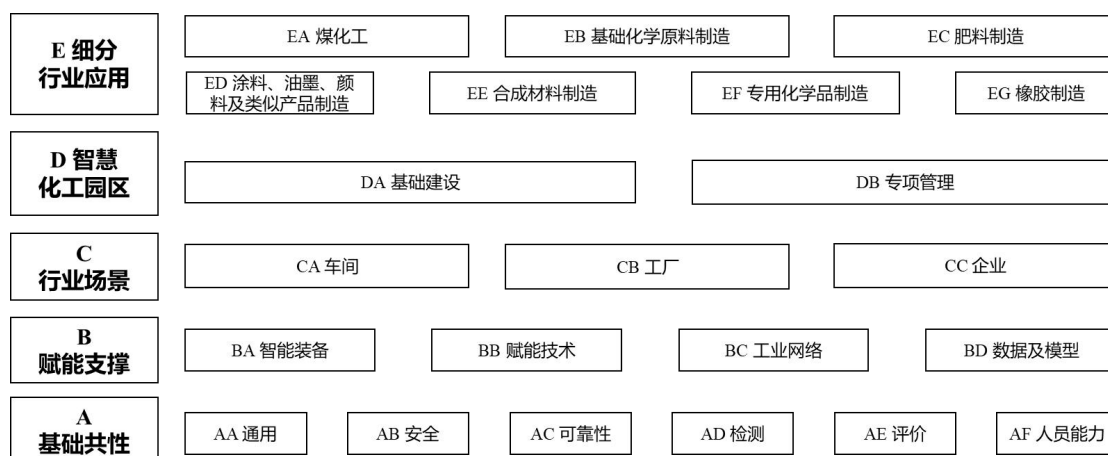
E 细分行业应用

EA 煤化工

EB 基础化学原料制造

EC 肥料制造

ED 涂料、油墨、颜料及类似产品制造

EE 合成材料制造

EF 专用化学品制造

EG 橡胶制造

D 智慧化工园区

DA 基础建设

DB 专项管理

C 行业场景

CA 车间

CB 工厂

CC 企业

B 赋能支撑

BA 智能装备

BB 赋能技术

BC 工业网络

BD 数据及模型

A 基础共性

AA 通用

AB 安全

AC 可靠性

AD 检测

AE 评价

AF 人员能力